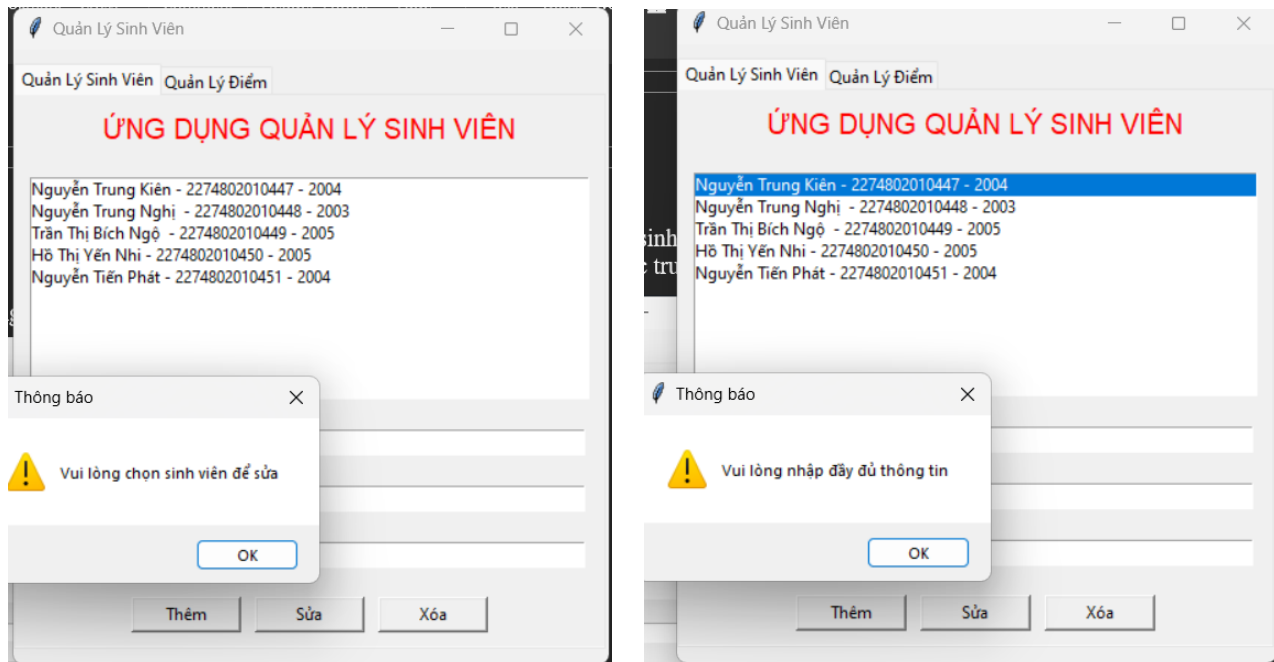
Quản Lý Sinh Viên

Quản Lý Sinh Viên | Quản Lý Điểm

ỨNG DỤNG QUẢN LÝ SINH VIÊN

Nguyễn Trung Kiên - 2274802010447 - 2004
Nguyễn Trung Nghị - 2274802010448 - 2003
Trần Thị Bích Ngộ - 2274802010449 - 2005
Hồ Thị Yến Nhi - 2274802010450 - 2005
Nguyễn Tiến Phát - 2274802010451 - 2004

Thông báo

Vui lòng chọn sinh viên để sửa

OK

Thêm | Sửa | Xóa

Quản Lý Sinh Viên

Quản Lý Sinh Viên | Quản Lý Điểm

ỨNG DỤNG QUẢN LÝ SINH VIÊN

Nguyễn Trung Kiên - 2274802010447 - 2004
Nguyễn Trung Nghị - 2274802010448 - 2003
Trần Thị Bích Ngộ - 2274802010449 - 2005
Hồ Thị Yến Nhi - 2274802010450 - 2005
Nguyễn Tiến Phát - 2274802010451 - 2004

Thông báo

Vui lòng nhập đầy đủ thông tin

OK

Thêm | Sửa | Xóa